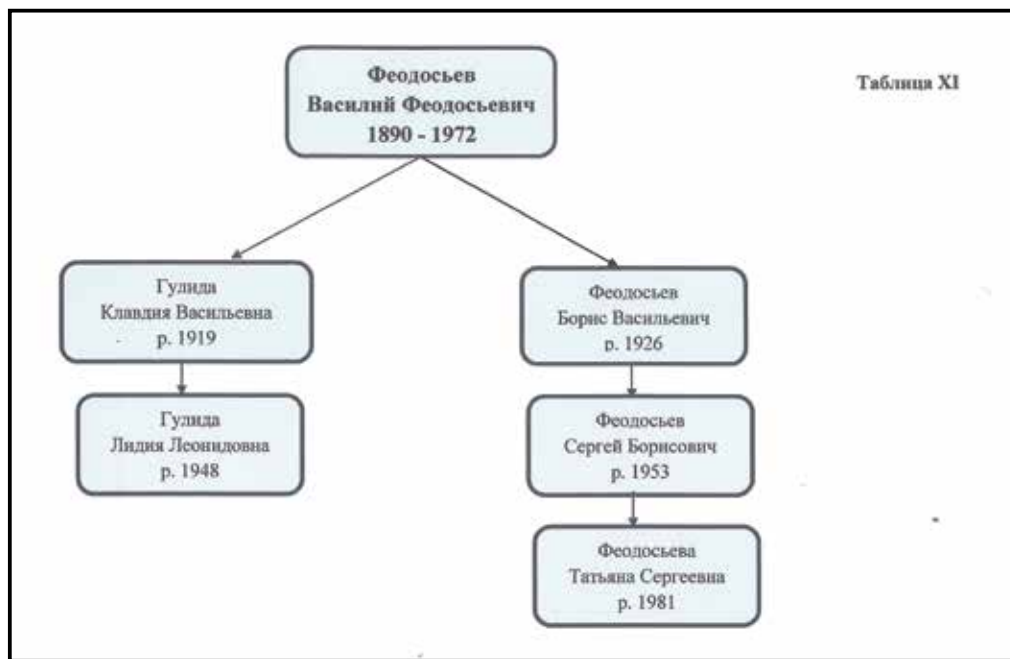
Таблица XI

Феодосьев
Василий Феодосьевич
1890 - 1972

Гулида
Клавдия Васильевна
р. 1919

Гулида
Лидия Леонидовна
р. 1948

Феодосьев
Борис Васильевич
р. 1926

Феодосьев
Сергей Борисович
р. 1953

Феодосьева
Татьяна Сергеевна
р. 1981